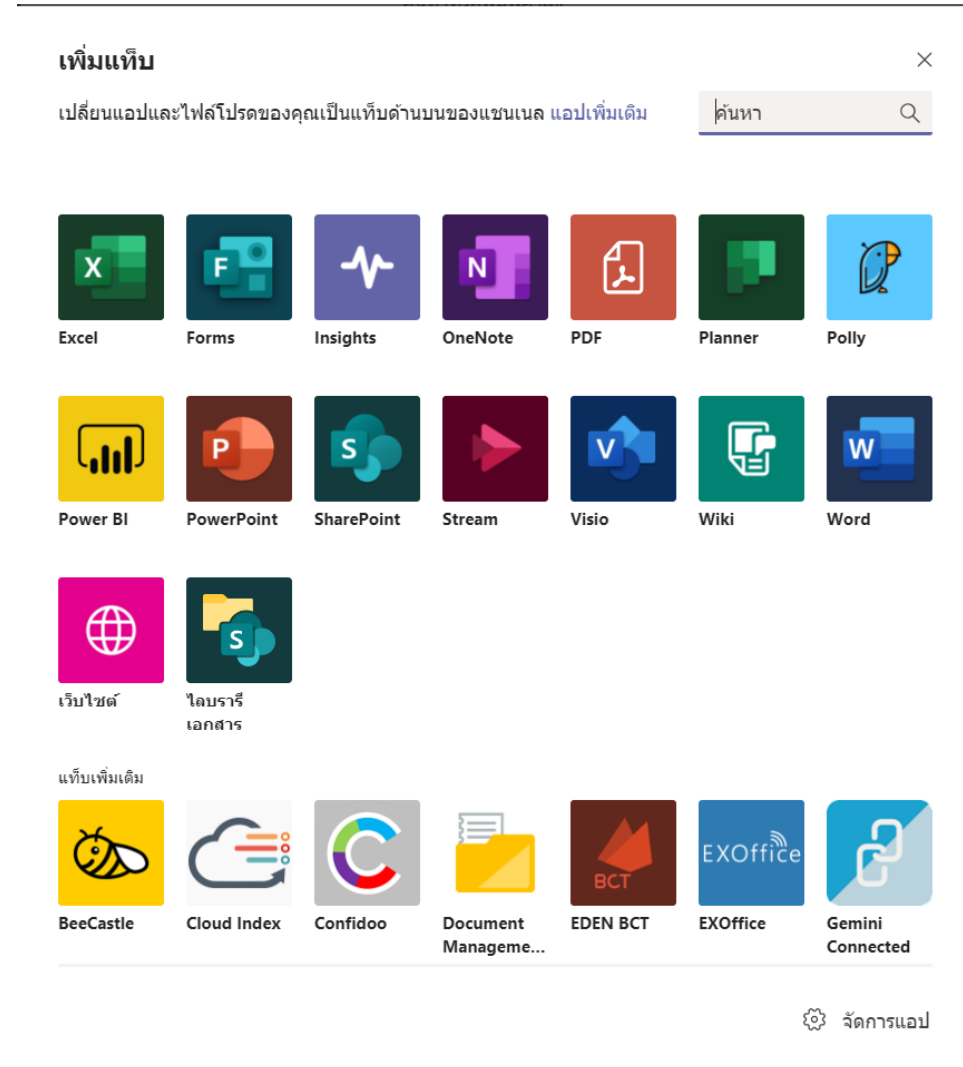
เพิ่มแท็บ

เปลี่ยนแอปและไฟล์โปรดของคุณเป็นแท็บด้านบนของแชนเนล แอปเพิ่มเติม

ค้นหา

X
Excel

F
Forms

Insights

N
OneNote

PDF

Planner

Polly

Power BI

P
PowerPoint

S
SharePoint

Stream

V
Visio

Wiki

W
Word

เว็บไซต์

S
ไลบรารีเอกสาร

แท็บเพิ่มเติม

BeeCastle

Cloud Index

Confidoo

Document Manageme...

BCT
EDEN BCT

EXOffice
EXOffice

Gemini Connected

จัดการแอป